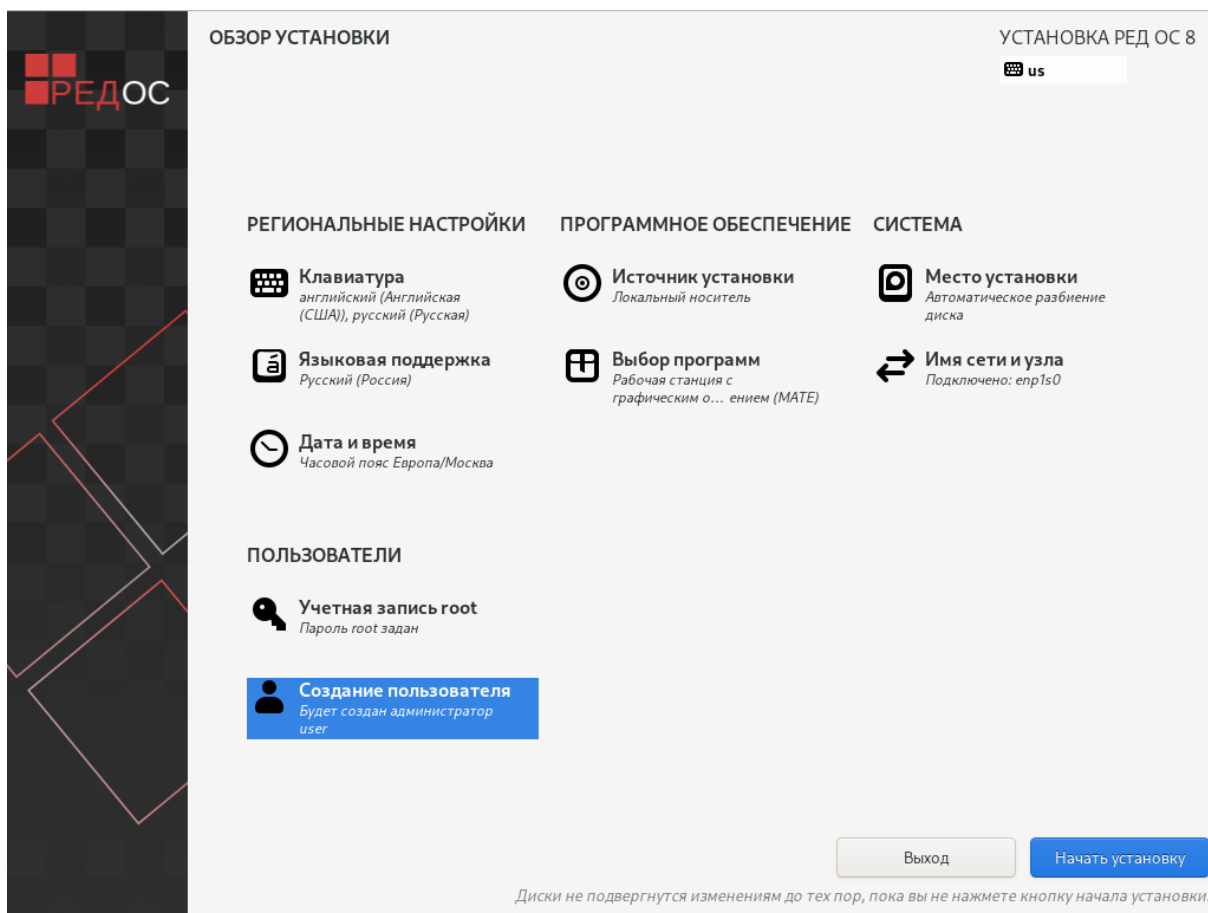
РЕДОС

ОБЗОР УСТАНОВКИ

УСТАНОВКА РЕД ОС 8

us

РЕГИОНАЛЬНЫЕ НАСТРОЙКИ

Клавиатура
английский (Английская (США)), русский (Русская)

Языковая поддержка
Русский (Россия)

Дата и время
Часовой пояс Европа/Москва

ПРОГРАММНОЕ ОБЕСПЕЧЕНИЕ

Источник установки
Локальный носитель

Выбор программ
Рабочая станция с графическим о… ением (MATE)

СИСТЕМА

Место установки
Автоматическое разбиение диска

Имя сети и узла
Подключено: enp1s0

ПОЛЬЗОВАТЕЛИ

Учетная запись root
Пароль root задан

Создание пользователя
Будет создан администратор user

Выход

Начать установку

Диски не подвергнутся изменениям до тех пор, пока вы не нажмете кнопку начала установки.